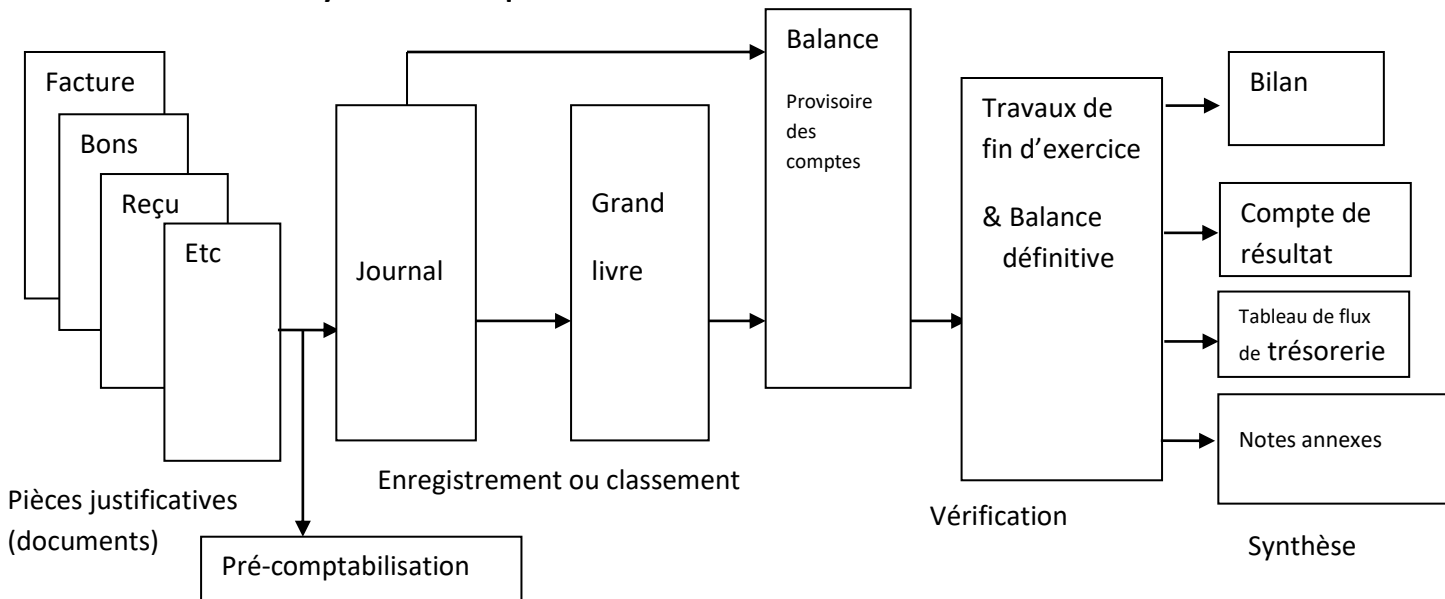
Facture

Bons

Reçu

Etc

Pièces justificatives (documents)

Pré-comptabilisation

Journal

Grand livre

Enregistrement ou classement

Balance

Provisoire des comptes

Travaux de fin d'exercice

& Balance définitive

Vérification

Bilan

Compte de résultat

Tableau de flux de trésorerie

Notes annexes

Synthèse